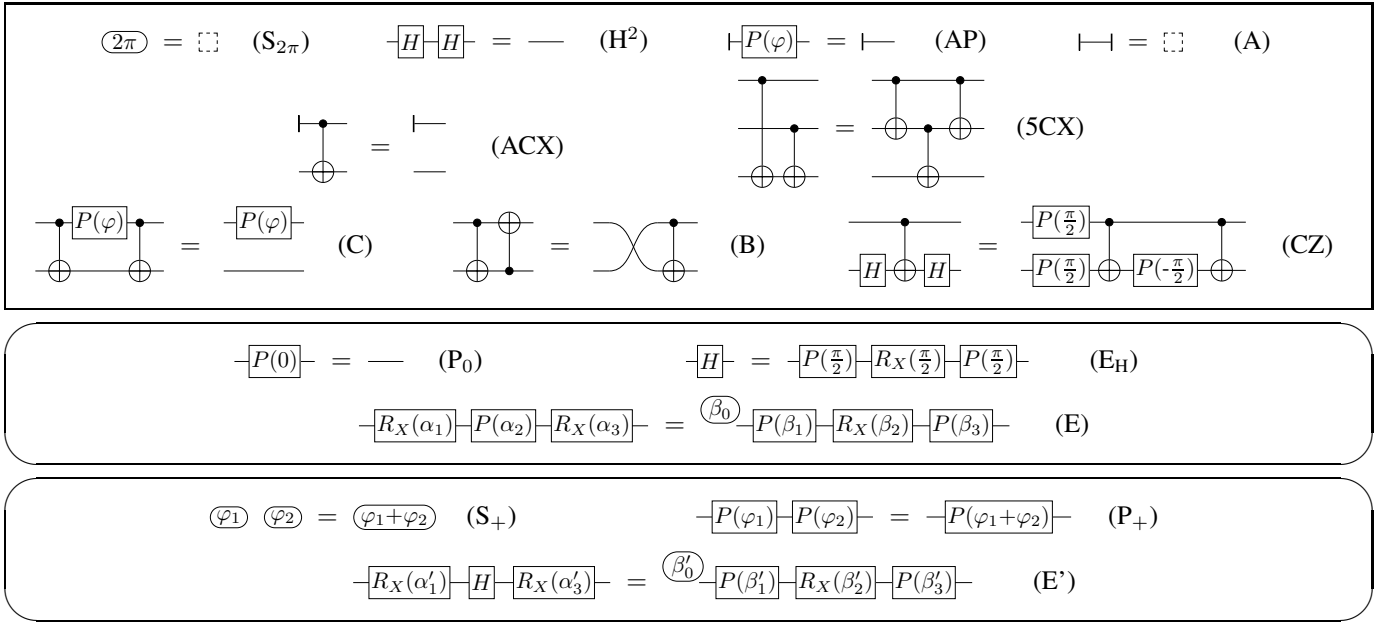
$2\pi$ = (S$_{2\pi}$)   $H$ $H$ = (H$^2$)   $P(\varphi)$ = (AP)   = (A)

= (ACX)   = (5CX)

$P(\varphi)$ = $P(\varphi)$ (C)   = (B)   $H$ $H$ = $P(\frac{\pi}{2})$ $P(\frac{\pi}{2})$ $P(-\frac{\pi}{2})$ (CZ)

$P(0)$ = (P$_0$)   $H$ = $P(\frac{\pi}{2})$ $R_X(\frac{\pi}{2})$ $P(\frac{\pi}{2})$ (E$_\text{H}$)

$R_X(\alpha_1)$ $P(\alpha_2)$ $R_X(\alpha_3)$ = $\beta_0$ $P(\beta_1)$ $R_X(\beta_2)$ $P(\beta_3)$ (E)

$\varphi_1$ $\varphi_2$ = $\varphi_1+\varphi_2$ (S$_+$)   $P(\varphi_1)$ $P(\varphi_2)$ = $P(\varphi_1+\varphi_2)$ (P$_+$)

$R_X(\alpha'_1)$ $H$ $R_X(\alpha'_3)$ = $\beta'_0$ $P(\beta'_1)$ $R_X(\beta'_2)$ $P(\beta'_3)$ (E')